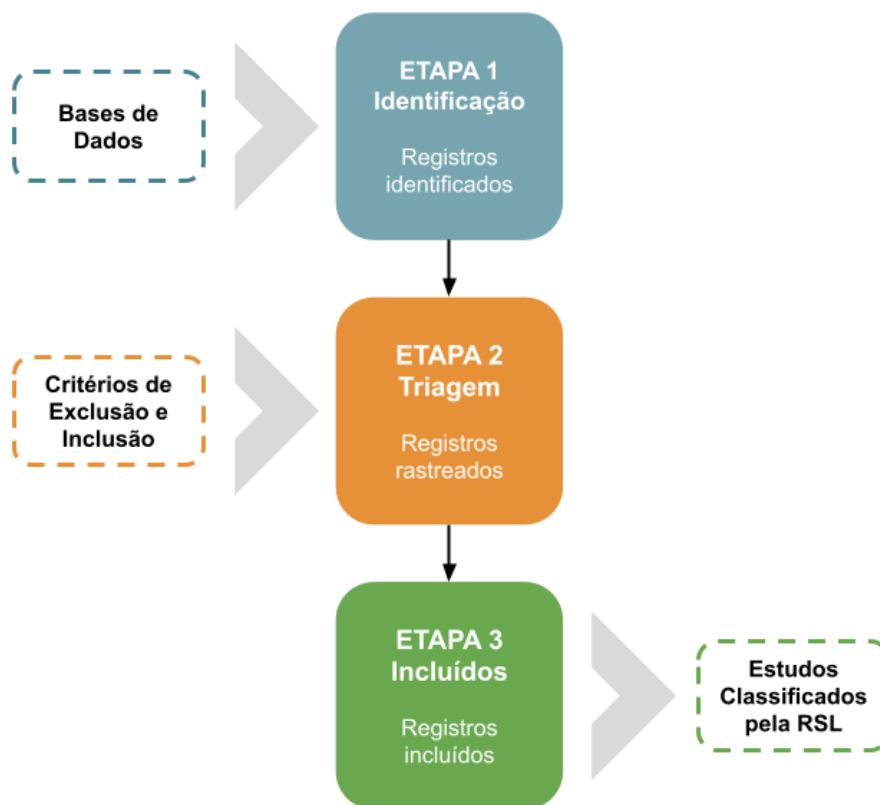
Bases de Dados

ETAPA 1
Identificação

Registros identificados

Critérios de Exclusão e Inclusão

ETAPA 2
Triagem

Registros rastreados

ETAPA 3
Incluídos

Registros incluídos

Estudos Classificados pela RSL